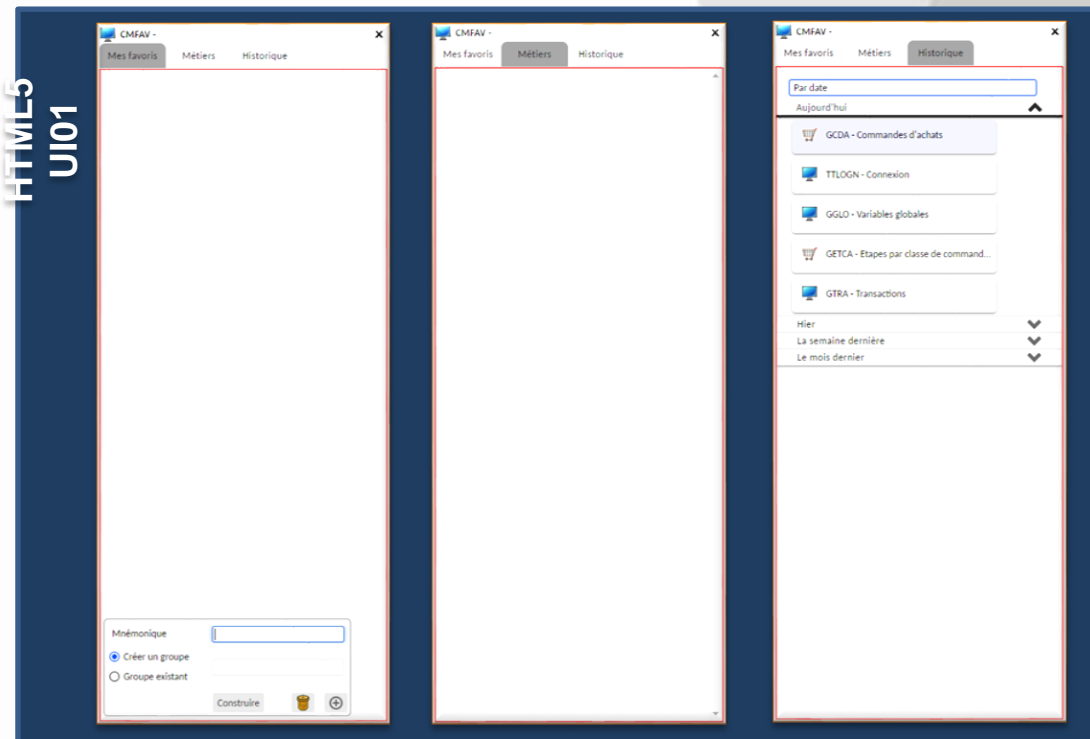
HTML5
UI01

CMFAV -
×
Mes favoris
Métiers
Historique

Mnémonique
Créer un groupe
Groupe existant
Construire

CMFAV -
×
Mes favoris
Métiers
Historique

CMFAV -
×
Mes favoris
Métiers
Historique
Par date
Aujourd'hui
GCDA - Commandes d'achats
TTLOGN - Connexion
GGLO - Variables globales
GETCA - Etapes par classe de command...
GTRA - Transactions
Hier
La semaine dernière
Le mois dernier